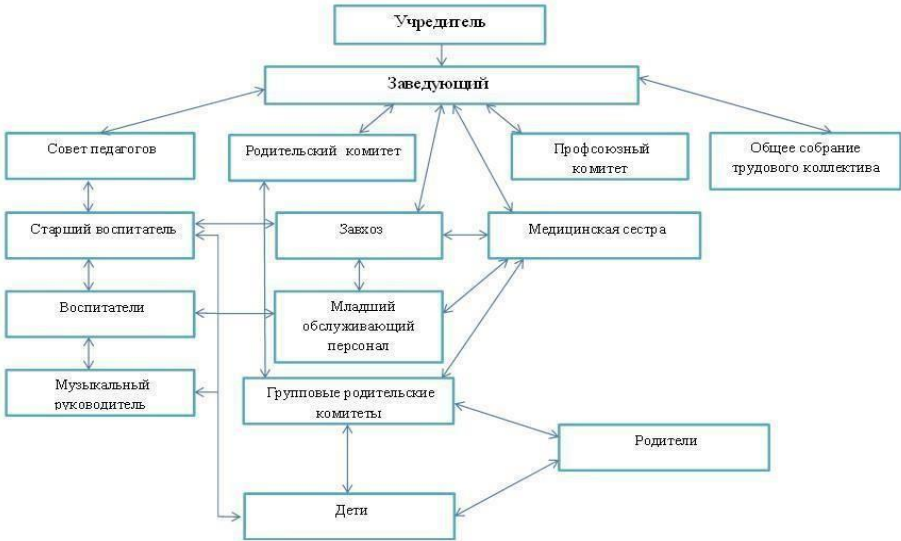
Учредитель

Заведующий

Совет педагогов

Родительский комитет

Профсоюзный комитет

Общее собрание трудового коллектива

Старший воспитатель

Завхоз

Медицинская сестра

Воспитатели

Младший обслуживающий персонал

Музыкальный руководитель

Групповые родительские комитеты

Родители

Дети